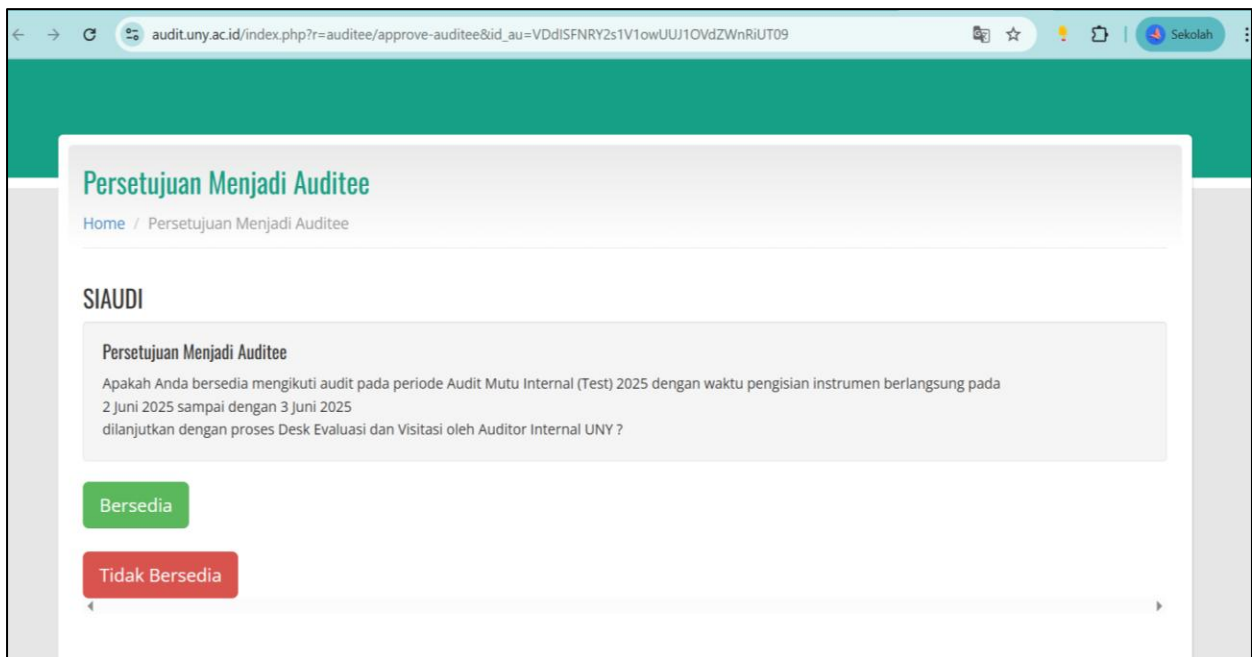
audit.uny.ac.id/index.php?r=auditee/approve-auditee&id_au=VDdISFNRY2s1V1owUUJ1OVdZWnRiUT09

Sekolah

Persetujuan Menjadi Auditee

Home / Persetujuan Menjadi Auditee

SIAUDI

Persetujuan Menjadi Auditee

Apakah Anda bersedia mengikuti audit pada periode Audit Mutu Internal (Test) 2025 dengan waktu pengisian instrumen berlangsung pada 2 Juni 2025 sampai dengan 3 Juni 2025
dilanjutkan dengan proses Desk Evaluasi dan Visitasi oleh Auditor Internal UNY ?

Bersedia

Tidak Bersedia